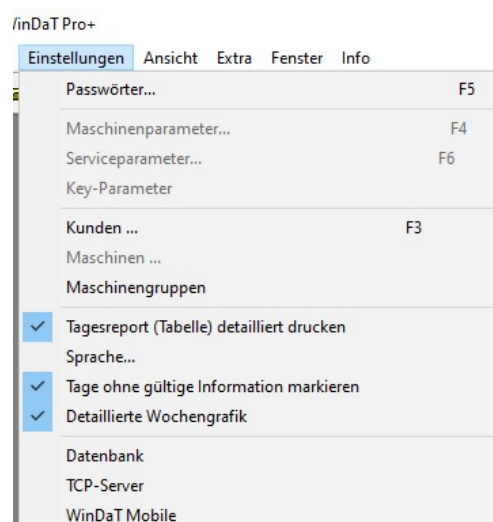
/inDaT Pro+

Einstellungen Ansicht Extra Fenster Info

Passwörter... F5

Maschinenparameter... F4
Serviceparameter... F6
Key-Parameter

Kunden ... F3
Maschinen ...
Maschinengruppen

Tagesreport (Tabelle) detailliert drucken
Sprache...
Tage ohne gültige Information markieren
Detaillierte Wochengrafik

Datenbank
TCP-Server
WinDaT Mobile